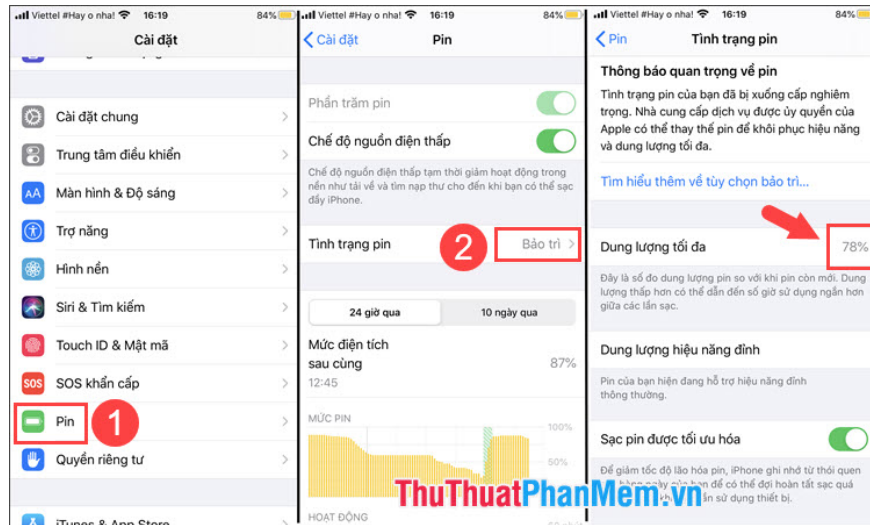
Viettel #Hay o nha! 16:19 84%

Cài đặt

Cài đặt chung
Trung tâm điều khiển
Màn hình & Độ sáng
Trợ năng
Hình nền
Siri & Tìm kiếm
Touch ID & Mật mã
SOS khẩn cấp
Pin
1
Quyền riêng tư
iTunes & App Store

Viettel #Hay o nha! 16:19 84%

Cài đặt Pin

Phần trăm pin
Chế độ nguồn điện thấp

Chế độ nguồn điện thấp tạm thời giảm hoạt động trong nền như tải về và tìm nạp thư cho đến khi bạn có thể sạc đầy iPhone.

Tình trạng pin
2
Bảo trì

24 giờ qua
10 ngày qua

Mức điện tích sau cùng
12:45
87%

MỨC PIN
100%
50%

HOẠT ĐỘNG

Viettel #Hay o nha! 16:19 84%

Pin Tình trạng pin

Thông báo quan trọng về pin

Tình trạng pin của bạn đã bị xuống cấp nghiêm trọng. Nhà cung cấp dịch vụ được ủy quyền của Apple có thể thay thế pin để khôi phục hiệu năng và dung lượng tối đa.

Tìm hiểu thêm về tùy chọn bảo trì...

Dung lượng tối đa
78%

Đây là số đo dung lượng pin so với khi pin còn mới. Dung lượng thấp hơn có thể dẫn đến số giờ sử dụng ngắn hơn giữa các lần sạc.

Dung lượng hiệu năng đỉnh

Pin của bạn hiện đang hỗ trợ hiệu năng đỉnh thông thường.

Sạc pin được tối ưu hóa

Để giảm tốc độ lão hóa pin, iPhone ghi nhớ từ thói quen hàng ngày của bạn để có thể đợi hoàn tất sạc quá 80% cho đến khi bạn cần sử dụng thiết bị.

ThuThuatPhanMem.vn